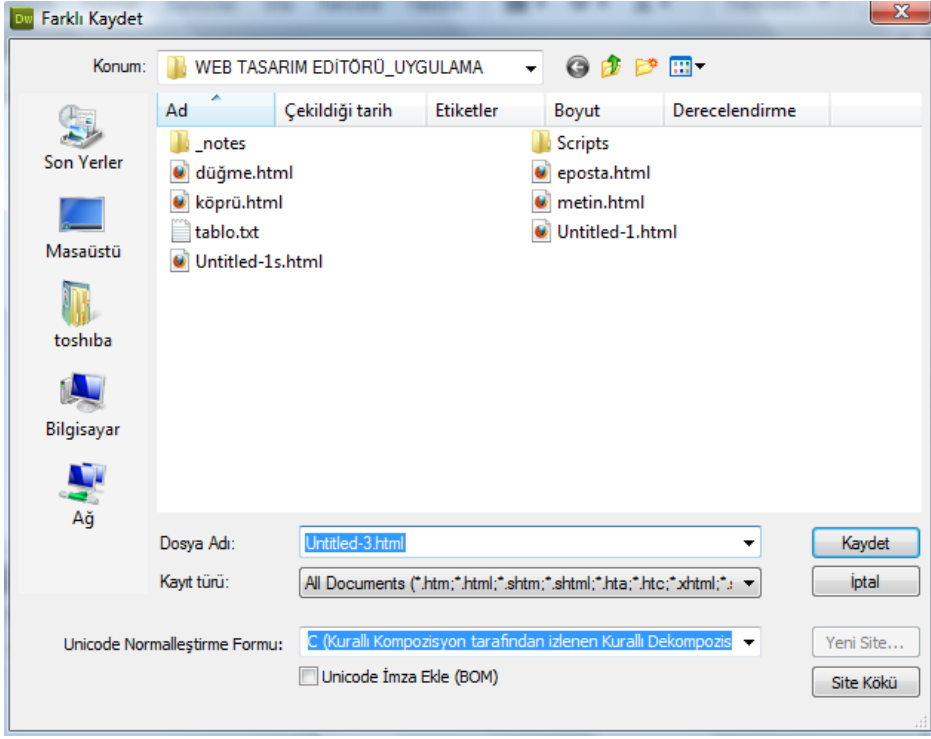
Dw Farklı Kaydet

Konum: WEB TASARIM EDİTÖRÜ_UYGULAMA

Son Yerler

Masaüstü

toshıba

Bilgisayar

Ağ

| Ad | Çekildiği tarih | Etiketler | Boyut | Derecelendirme |
|---|---|---|---|---|

_notes
düğme.html
köprü.html
tablo.txt
Untitled-1s.html

Scripts
eposta.html
metin.html
Untitled-1.html

Dosya Adı: Untitled-3.html

Kayıt türü: All Documents (*.htm;*.html;*.shtm;*.shtml;*.hta;*.htc;*.xhtml;*.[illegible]

Unicode Normalleştirme Formu: C (Kurallı Kompozisyon tarafından izlenen Kurallı Dekompozis

Unicode İmza Ekle (BOM)

Kaydet

İptal

Yeni Site...

Site Kökü